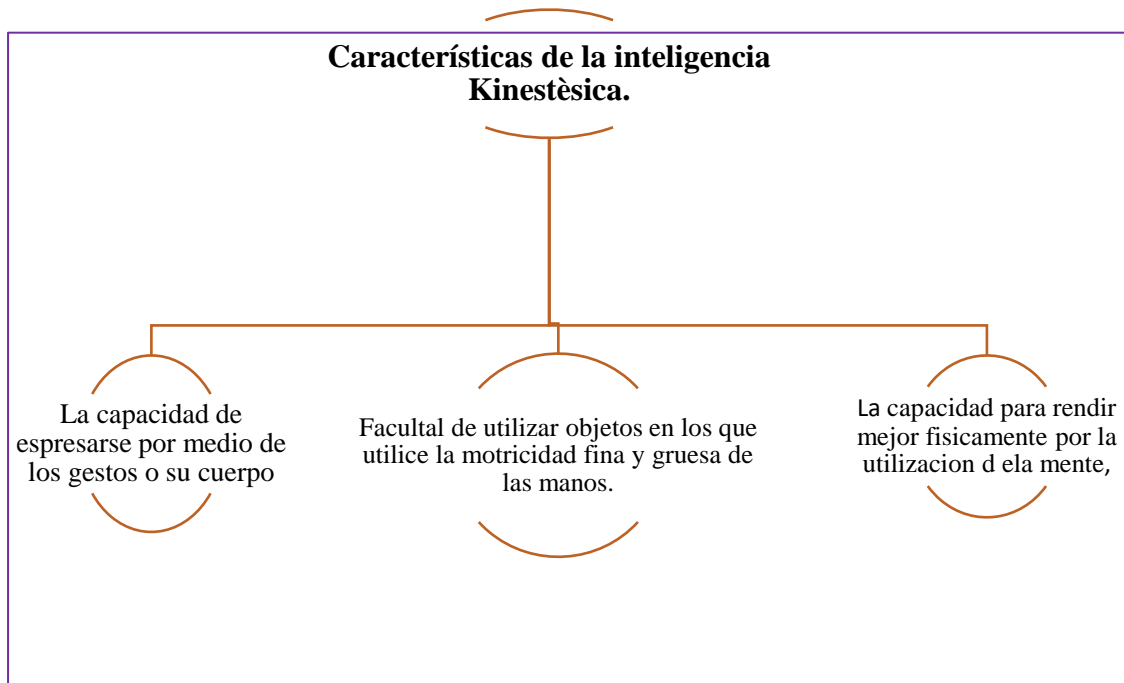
Características de la inteligencia Kinestèsica.

La capacidad de espresarse por medio de los gestos o su cuerpo

Facultal de utilizar objetos en los que utilice la motricidad fina y gruesa de las manos.

La capacidad para rendir mejor fisicamente por la utilizacion d ela mente,